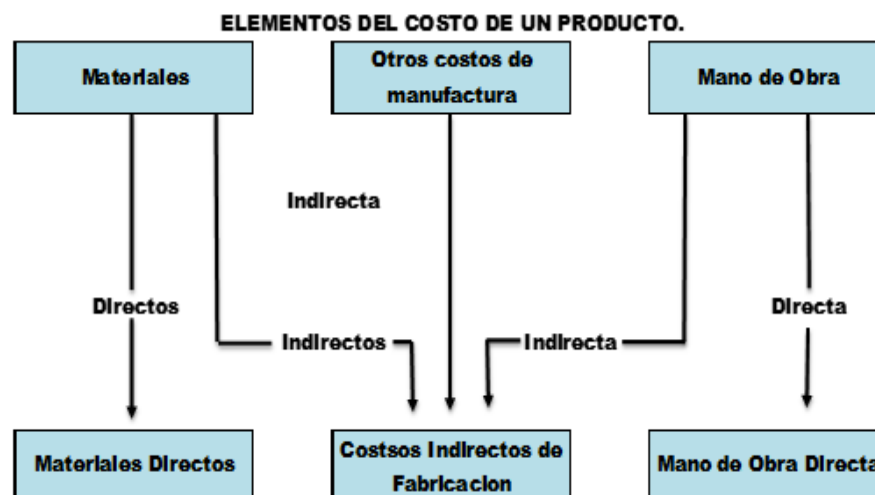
ELEMENTOS DEL COSTO DE UN PRODUCTO.

Materiales

Otros costos de manufactura

Mano de Obra

Indirecta

Directos

Indirectos

Indirecta

Directa

Materiales Directos

Costsos Indirectos de Fabricacion

Mano de Obra Directa